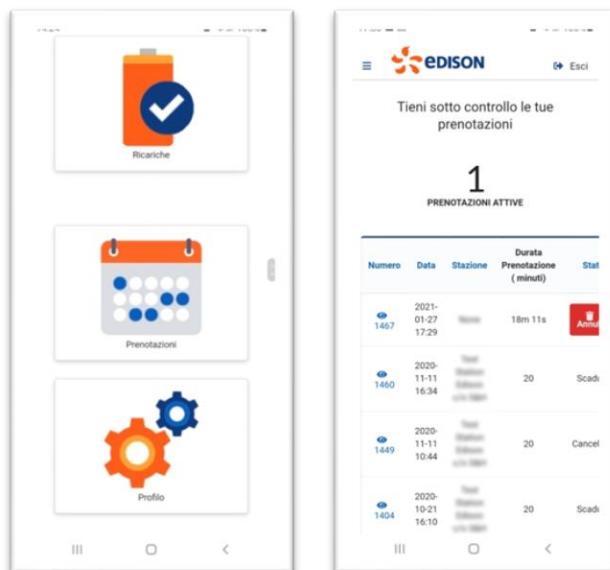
Ricariche

Prenotazioni

Profilo

EDISON

Esci

Tieni sotto controllo le tue prenotazioni

1

PRENOTAZIONI ATTIVE

| Numero | Data | Stazione | Durata Prenotazione ( minuti) | Stat |
|---|---|---|---|---|
| 1467 | 2021-01-27 17:29 | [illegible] | 18m 11s | Annu |
| 1460 | 2020-11-11 16:34 | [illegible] | 20 | Scad |
| 1449 | 2020-11-11 10:44 | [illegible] | 20 | Cancel |
| 1404 | 2020-10-21 16:10 | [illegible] | 20 | Scad |